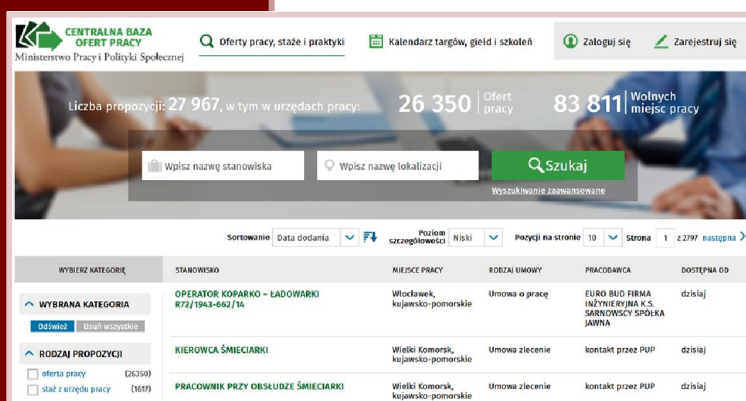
CENTRALNA BAZA OFERT PRACY
Ministerstwo Pracy i Polityki Społecznej

Oferty pracy, staże i praktyki

Kalendarz targów, giełd i szkoleń

Zaloguj się

Zarejestruj się

Liczba propozycji: 27 967, w tym w urzędach pracy: 26 350 Ofert pracy 83 811 Wolnych miejsc pracy

Wpisz nazwę stanowiska

Wpisz nazwę lokalizacji

Szukaj

Wyszukiwanie zaawansowane

Sortowanie Data dodania Poziom szczegółowości Niski Pozycji na stronie 10 Strona 1 z 2797 następna

WYBIERZ KATEGORIĘ

WYBRANA KATEGORIA

Odśwież Usuń wszystkie

RODZAJ PROPOZYCJI

oferta pracy (26350)

staż z urzędu pracy (1617)

| STANOWISKO | MIEJSCE PRACY | RODZAJ UMOWY | PRACODAWCA | DOSTĘPNA OD |
|---|---|---|---|---|
| OPERATOR KOPARKO - ŁADOWARKI R72/1943-662/14 | Włocławek, kujawsko-pomorskie | Umowa o pracę | EURO BUD FIRMA INŻYNIERYJNA K.S. SARNOWSCY SPÓŁKA JAWNA | dzisiaj |
| KIEROWCA ŚMIECIARKI | Wielki Komorsk, kujawsko-pomorskie | Umowa zlecenie | kontakt przez PUP | dzisiaj |
| PRACOWNIK PRZY OBSŁUDZE ŚMIECIARKI | Wielki Komorsk, kujawsko-pomorskie | Umowa zlecenie | kontakt przez PUP | dzisiaj |